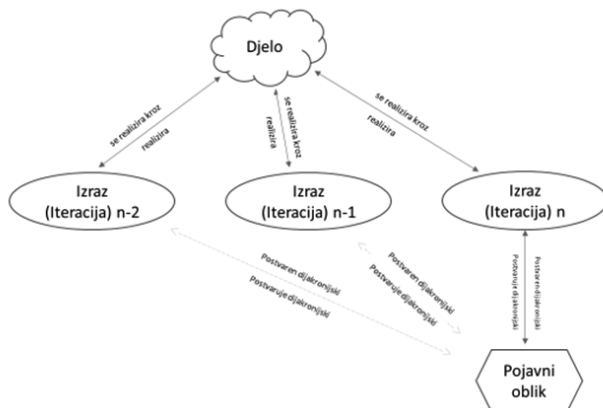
Djelo

se realizira kroz
realizira

se realizira kroz
realizira

se realizira kroz
realizira

Izraz
(Iteracija) n-2

Izraz
(Iteracija) n-1

Izraz
(Iteracija) n

Postvaren dijakronijski
Postvaruje dijakronijski

Postvaren dijakronijski
Postvaruje dijakronijski

Postvaruje dijakronijski
Postvaren dijakronijski

Pojavni
oblik